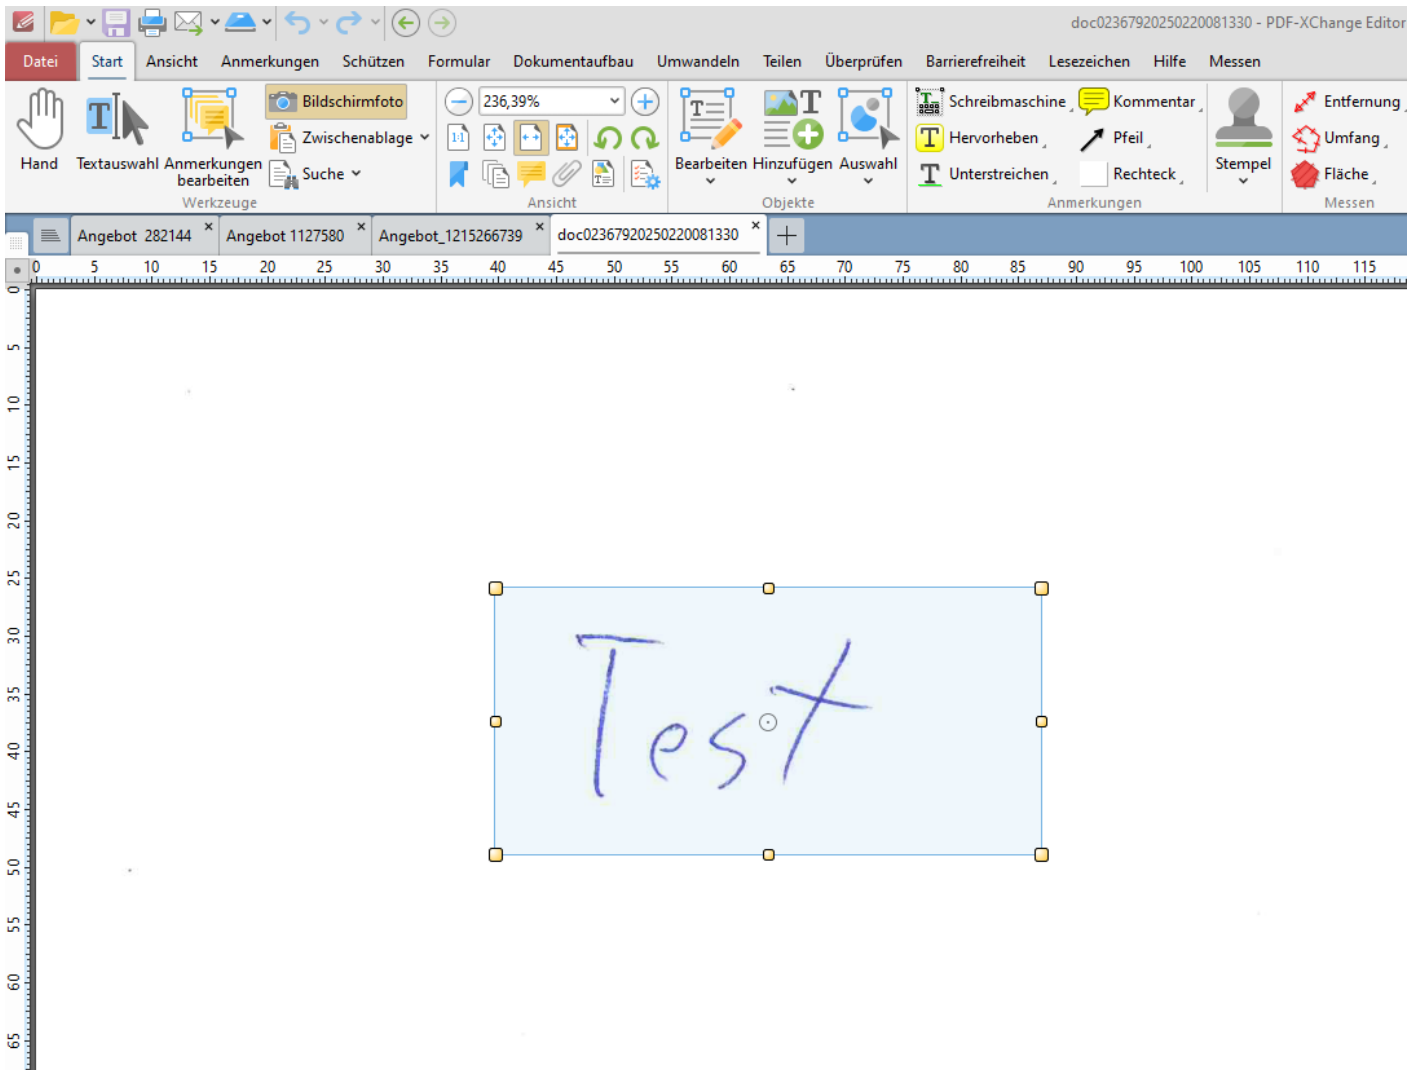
doc02367920250220081330 - PDF-XChange Editor

Datei Start Ansicht Anmerkungen Schützen Formular Dokumentaufbau Umwandeln Teilen Überprüfen Barrierefreiheit Lesezeichen Hilfe Messen

Hand Textauswahl Anmerkungen bearbeiten Bildschirmfoto Zwischenablage Suche
Werkzeuge

236,39%
Ansicht

Bearbeiten Hinzufügen Auswahl
Objekte

Schreibmaschine Kommentar Hervorheben Pfeil Unterstreichen Rechteck Stempel
Anmerkungen

Entfernung Umfang Fläche
Messen

Angebot 282144 Angebot 1127580 Angebot_1215266739 doc02367920250220081330

0 5 10 15 20 25 30 35 40 45 50 55 60 65 70 75 80 85 90 95 100 105 110 115

0 5 10 15 20 25 30 35 40 45 50 55 60 65

Test